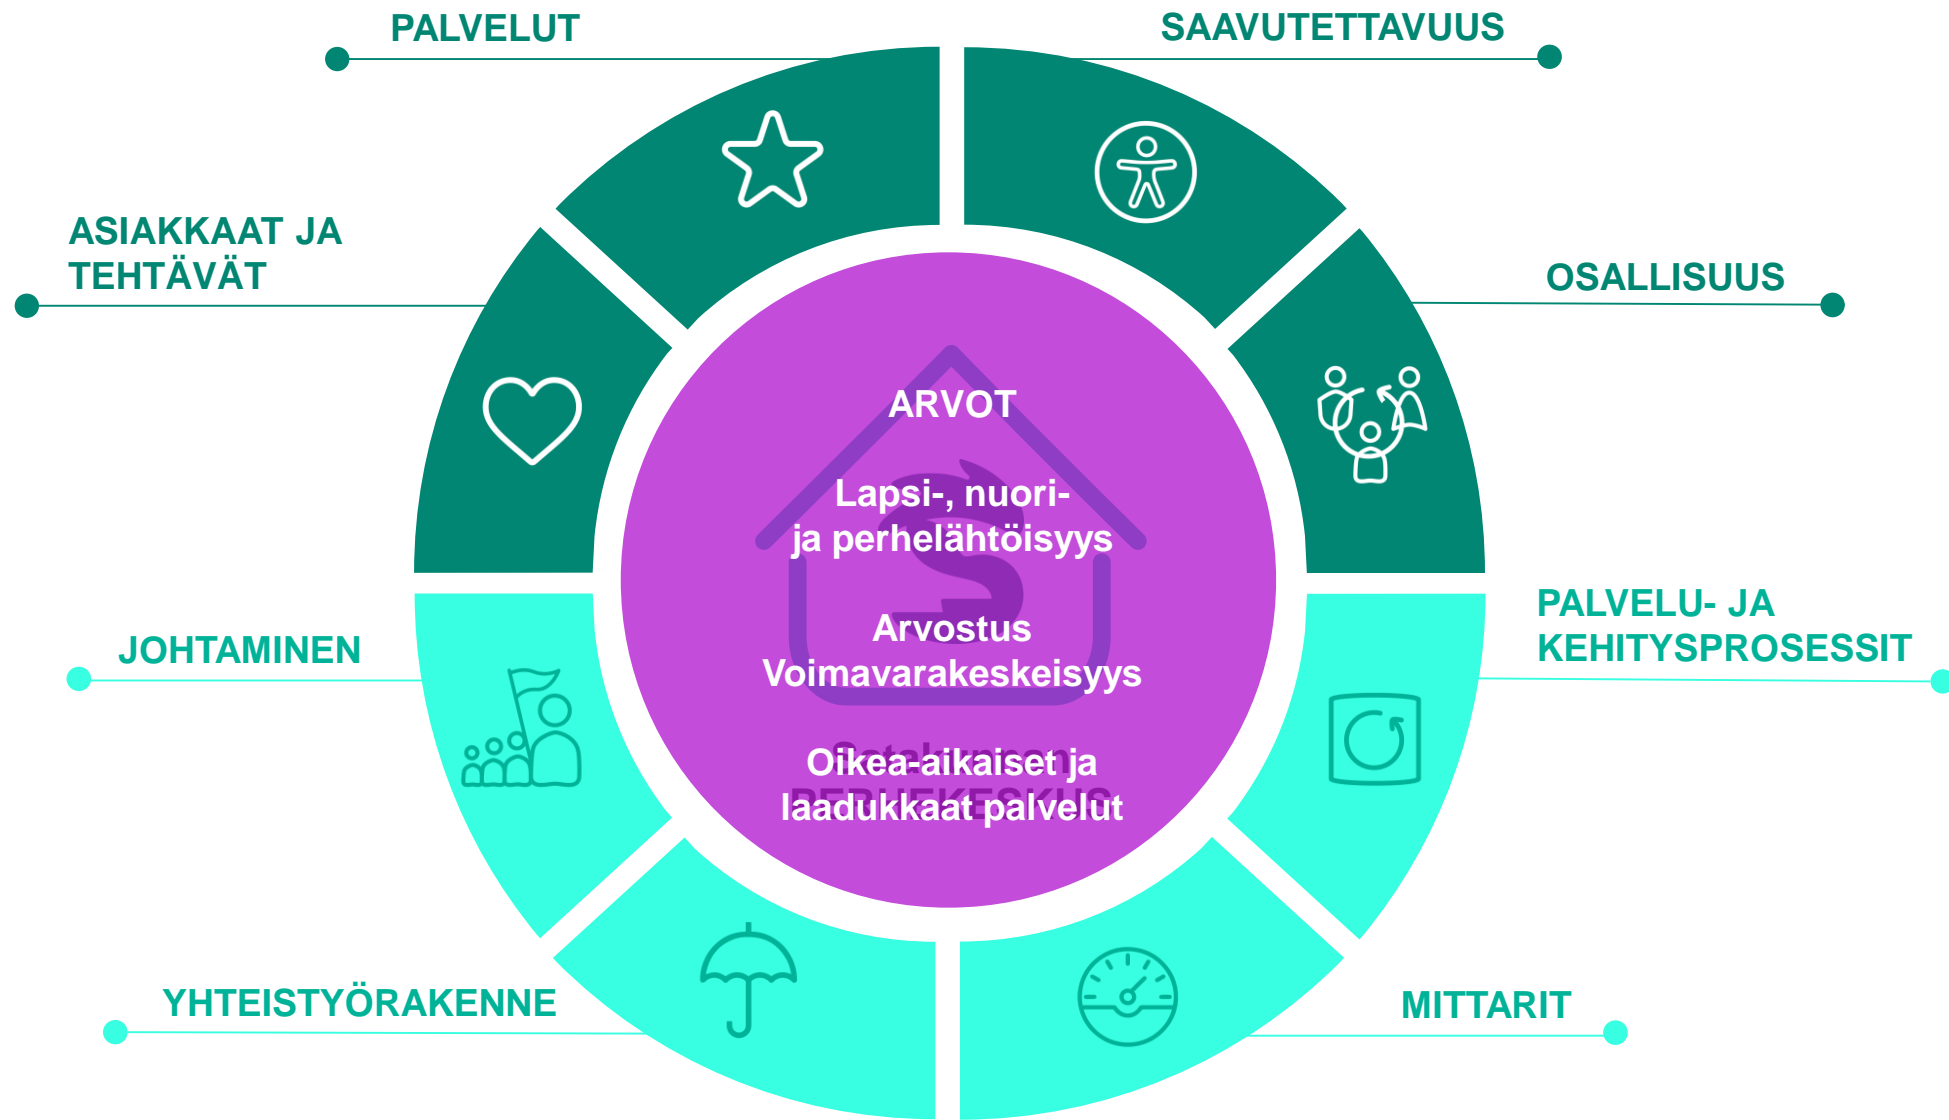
PALVELUT

SAAVUTETTAVUUS

ASIAKKAAT JA TEHTÄVÄT

OSALLISUUS

ARVOT

Lapsi-, nuori- ja perhelähtöisyys

Arvostus
Voimavarakeskeisyys

Oikea-aikaiset ja laadukkaat palvelut

JOHTAMINEN

PALVELU- JA KEHITYSPROSESSIT

YHTEISTYÖRAKENNE

MITTARIT